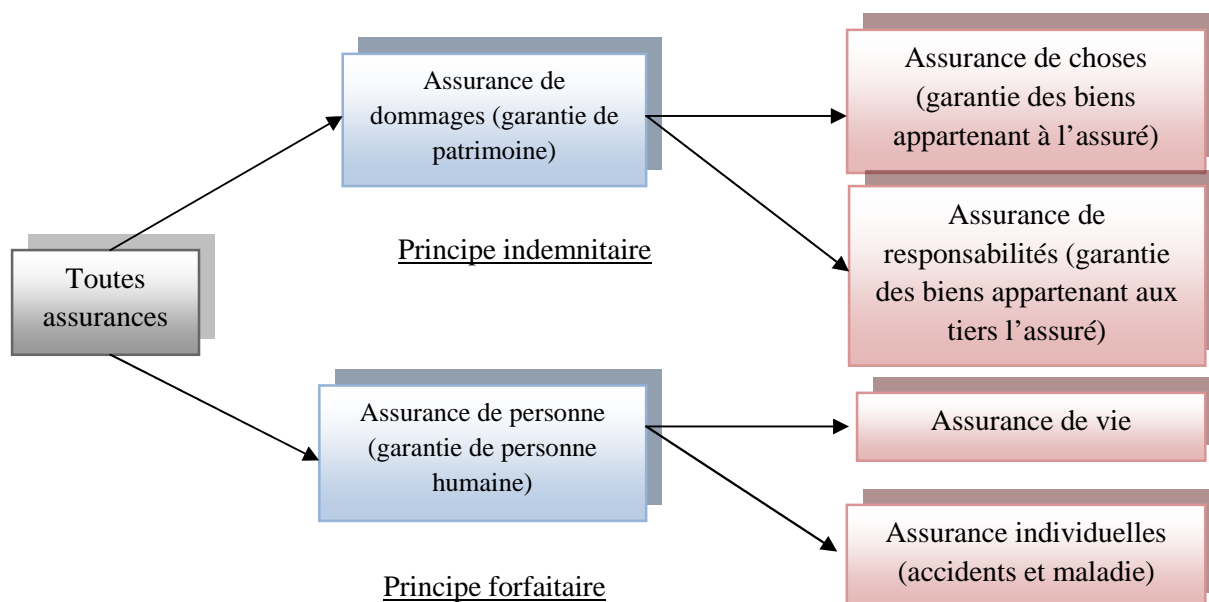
Toutes assurances

Assurance de dommages (garantie de patrimoine)

Principe indemnitaire

Assurance de choses (garantie des biens appartenant à l'assuré)

Assurance de responsabilités (garantie des biens appartenant aux tiers l'assuré)

Assurance de personne (garantie de personne humaine)

Principe forfaitaire

Assurance de vie

Assurance individuelles (accidents et maladie)